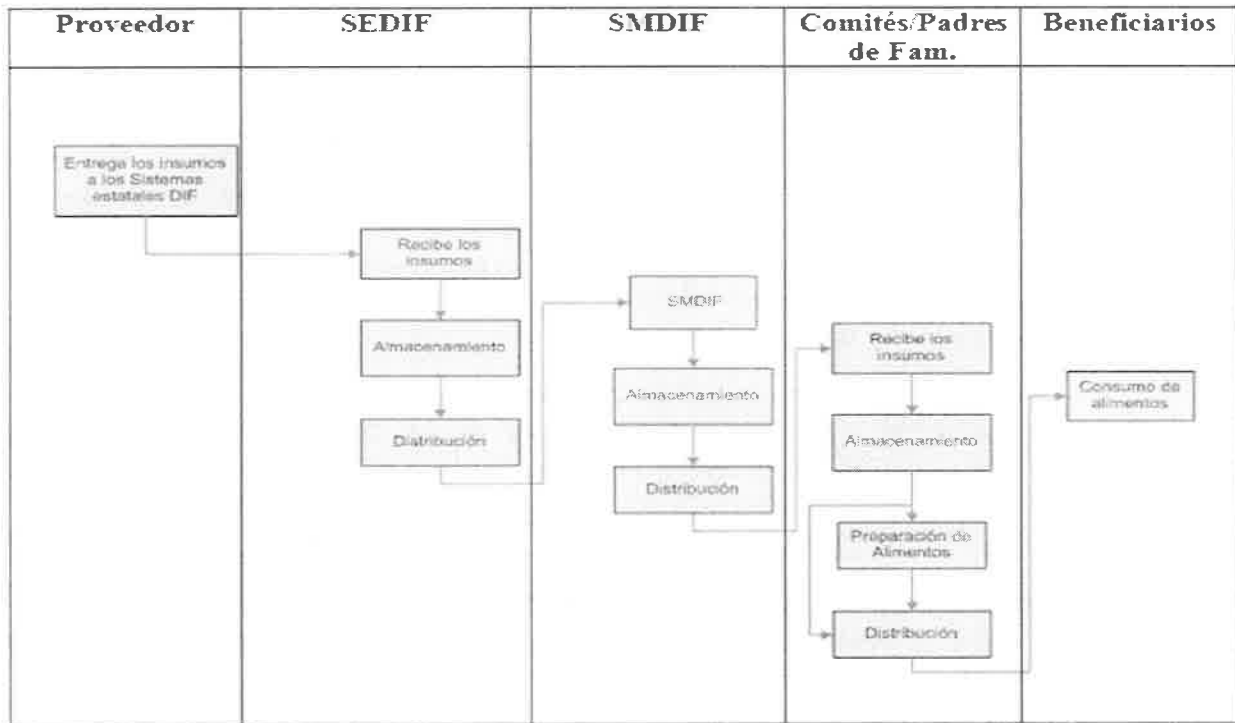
| Proveedor | SEDIF | SMDIF | Comités/Padres de Fam. | Beneficiarios |
|---|---|---|---|---|

Entrega los insumos a los Sistemas estatales DIF

Recibe los insumos

Almacenamiento

Distribución

SMDIF

Almacenamiento

Distribución

Recibe los insumos

Almacenamiento

Preparación de Alimentos

Distribución

Consumo de alimentos